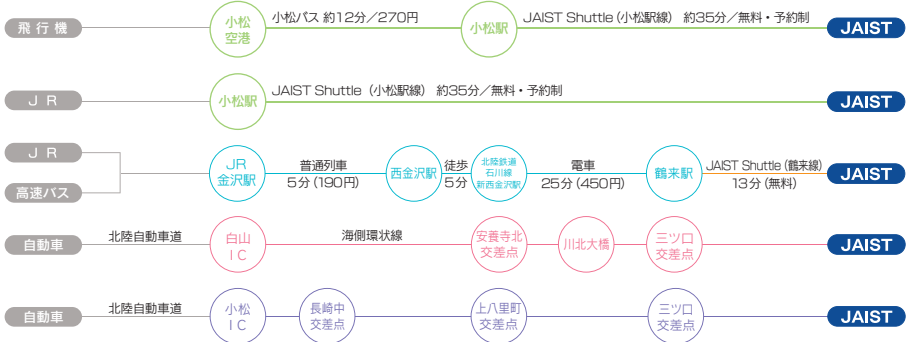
飛行機

小松空港

小松バス 約12分／270円

小松駅

JAIST Shuttle（小松駅線） 約35分／無料・予約制

JAIST

ＪＲ

小松駅

JAIST Shuttle（小松駅線） 約35分／無料・予約制

JAIST

ＪＲ

高速バス

JR金沢駅

普通列車 5分（190円）

西金沢駅

徒歩 5分

北陸鉄道石川線 新西金沢駅

電車 25分（450円）

鶴来駅

JAIST Shuttle（鶴来線） 13分（無料）

JAIST

自動車

北陸自動車道

白山ＩＣ

海側環状線

安養寺北交差点

川北大橋

三ツ口交差点

JAIST

自動車

北陸自動車道

小松ＩＣ

長崎中交差点

上八里町交差点

三ツ口交差点

JAIST